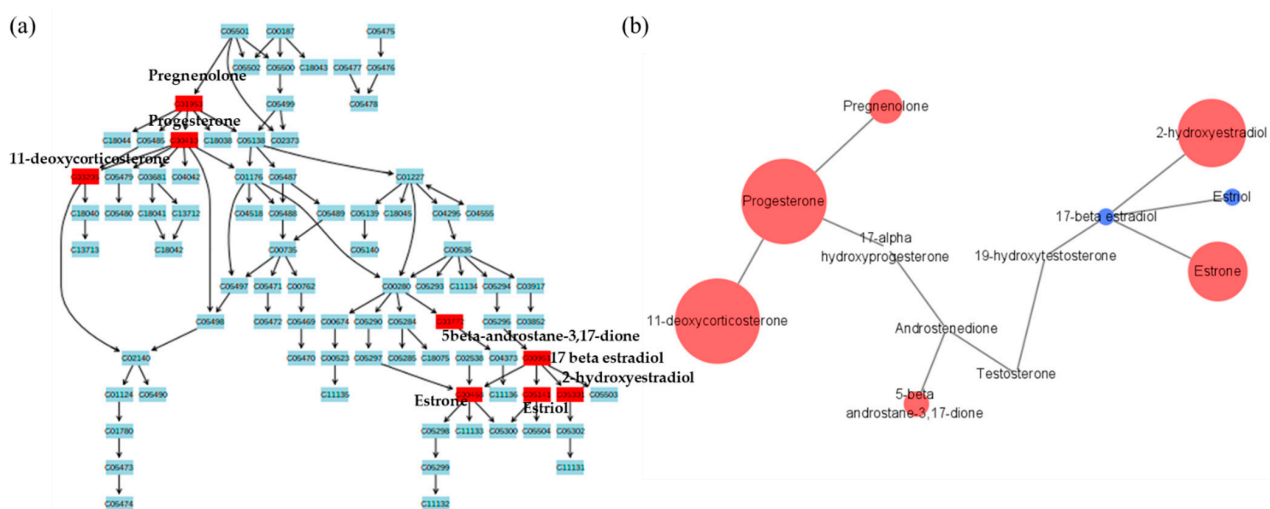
(a)

C05501 C00187 C05475
C05502 C05500 C18043 C05477 C05476
C05478
Pregnenolone
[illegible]
C05499
Progesterone
C18044 C05485 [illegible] C18038 C05138 C02373
11-deoxycorticosterone
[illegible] C05479 C03681 C04042 C01176 C05487 C01227
C18040 C05480 C18041 C13712 C04518 C05488 C05489 C05139 C18045 C04295 C04555
C13713 C18042 C05140
C00735 C00535
C05497 C05471 C00762 C00280 C05293 C11134 C05294 C03917
C05472 C05469 C00674 C05290 C05284 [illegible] C05295 C03852
C05498 C05470 C00523 C05297 C05285 C18075 C02538 C04373 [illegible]
5beta-androstane-3,17-dione
17 beta estradiol
2-hydroxyestradiol
C02140 C11135
C01124 C05490 Estrone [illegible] C11136 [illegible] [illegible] C05503
Estriol
C01780 C05298 C11133 C05300 C05504 C05302
C05473 C05299 C11131
C05474 C11132

(b)

Pregnenolone
2-hydroxyestradiol
Progesterone
Estriol
17-beta estradiol
17-alpha hydroxyprogesterone
19-hydroxytestosterone
Estrone
11-deoxycorticosterone
Androstenedione
Testosterone
5-beta androstane-3,17-dione